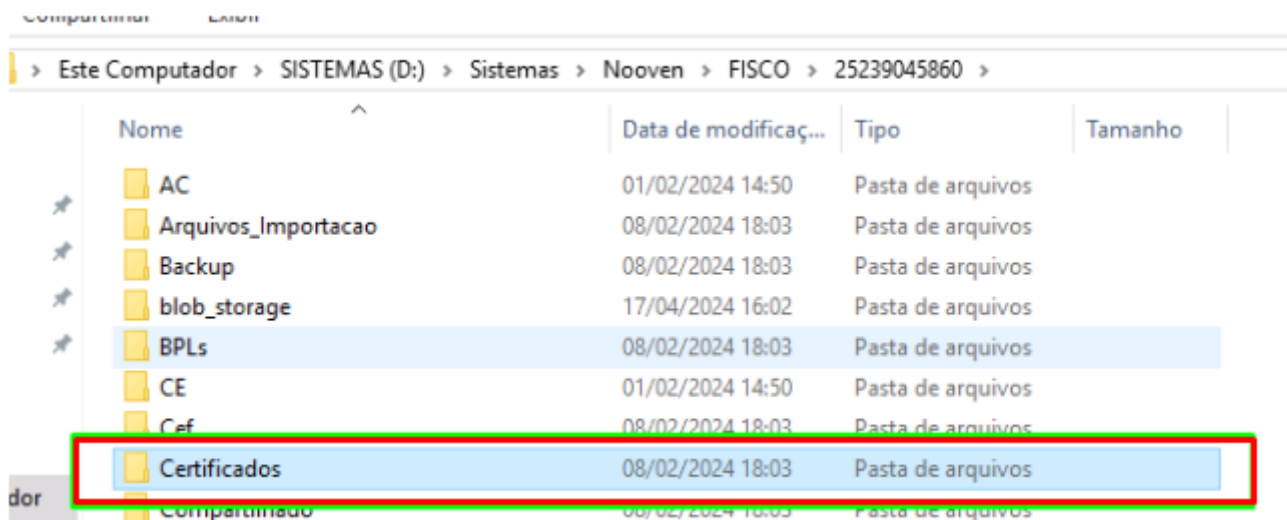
Compartilhar Exibir

> Este Computador > SISTEMAS (D:) > Sistemas > Nooven > FISCO > 25239045860 >

| Nome | Data de modificaç... | Tipo | Tamanho |
|---|---|---|---|
| AC | 01/02/2024 14:50 | Pasta de arquivos | |
| Arquivos_Importacao | 08/02/2024 18:03 | Pasta de arquivos | |
| Backup | 08/02/2024 18:03 | Pasta de arquivos | |
| blob_storage | 17/04/2024 16:02 | Pasta de arquivos | |
| BPLs | 08/02/2024 18:03 | Pasta de arquivos | |
| CE | 01/02/2024 14:50 | Pasta de arquivos | |
| Cef | 08/02/2024 18:03 | Pasta de arquivos | |
| Certificados | 08/02/2024 18:03 | Pasta de arquivos | |
| Compartilhado | 08/02/2024 18:03 | Pasta de arquivos | |

dor